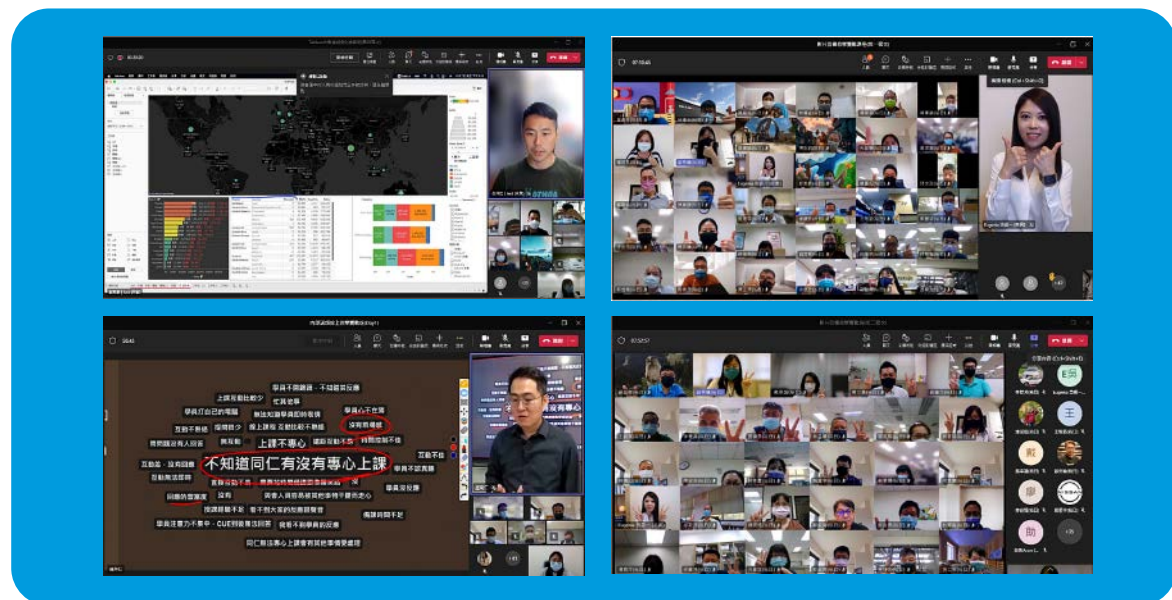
上課互動比較少
學員不開鏡頭，不知道是否投入
學員打自己的電腦
無法知道學員即時反應
學員心不在焉
互動不熱絡
提問很少
線上課程互動比較不熱絡
沒有帶領感
上課不專心
講師互動不易
時間掌控不佳
無互動
互動差，沒有回饋
不知道同仁有沒有專心上課
學員不好真難
互動無法即時
與學員互動不易
學員沒反應
同聲的聲源度
沒有
講者人員容易被其他事情干擾而分心
授課難顯示不足
看不到大家的反應與表情
網路時間不足
學員注意力不集中
同仁無法專心上課會有其他事情要處理